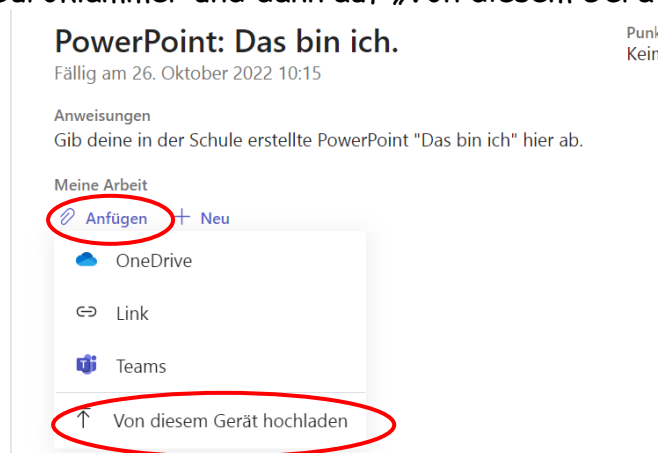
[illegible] und dann auf „Von diesem Gerä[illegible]

PowerPoint: Das bin ich.
Fällig am 26. Oktober 2022 10:15

Punk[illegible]
Kein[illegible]

Anweisungen
Gib deine in der Schule erstellte PowerPoint "Das bin ich" hier ab.

Meine Arbeit
Anfügen + Neu

OneDrive
Link
Teams
Von diesem Gerät hochladen